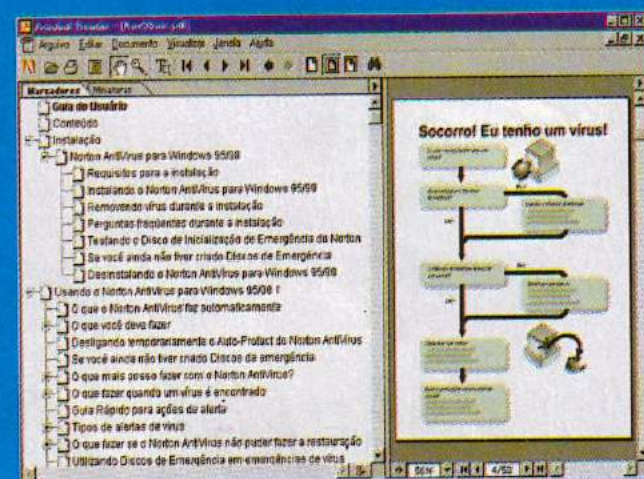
Acrobat Reader - [Nav95win.pdf]
Arquivo Editar Documento Visualizar Janela Ajuda
Marcadores Miniaturas
Guia do Usuário
Conteúdo
Instalação
Norton AntiVirus para Windows 95/98
Requisitos para a instalação
Instalando o Norton AntiVirus para Windows 95/98
Removendo vírus durante a instalação
Perguntas freqüentes durante a instalação
Testando o Disco de Inicialização de Emergência do Norton
Se você ainda não tiver criado Discos de Emergência
Desinstalando o Norton AntiVirus para Windows 95/98
Usando o Norton AntiVirus para Windows 95/98 !
O que o Norton AntiVirus faz automaticamente
O que você deve fazer
Desligando temporariamente o Auto-Protect do Norton AntiVirus
Se você ainda não tiver criado Discos de emergência
O que mais posso fazer com o Norton AntiVirus?
O que fazer quando um vírus é encontrado
Guia Rápido para ações de alerta
Tipos de alertas de vírus
O que fazer se o Norton AntiVirus não puder fazer a restauração
Utilizando Discos de Emergência em emergências de vírus
Socorro! Eu tenho um vírus!
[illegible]
4/50